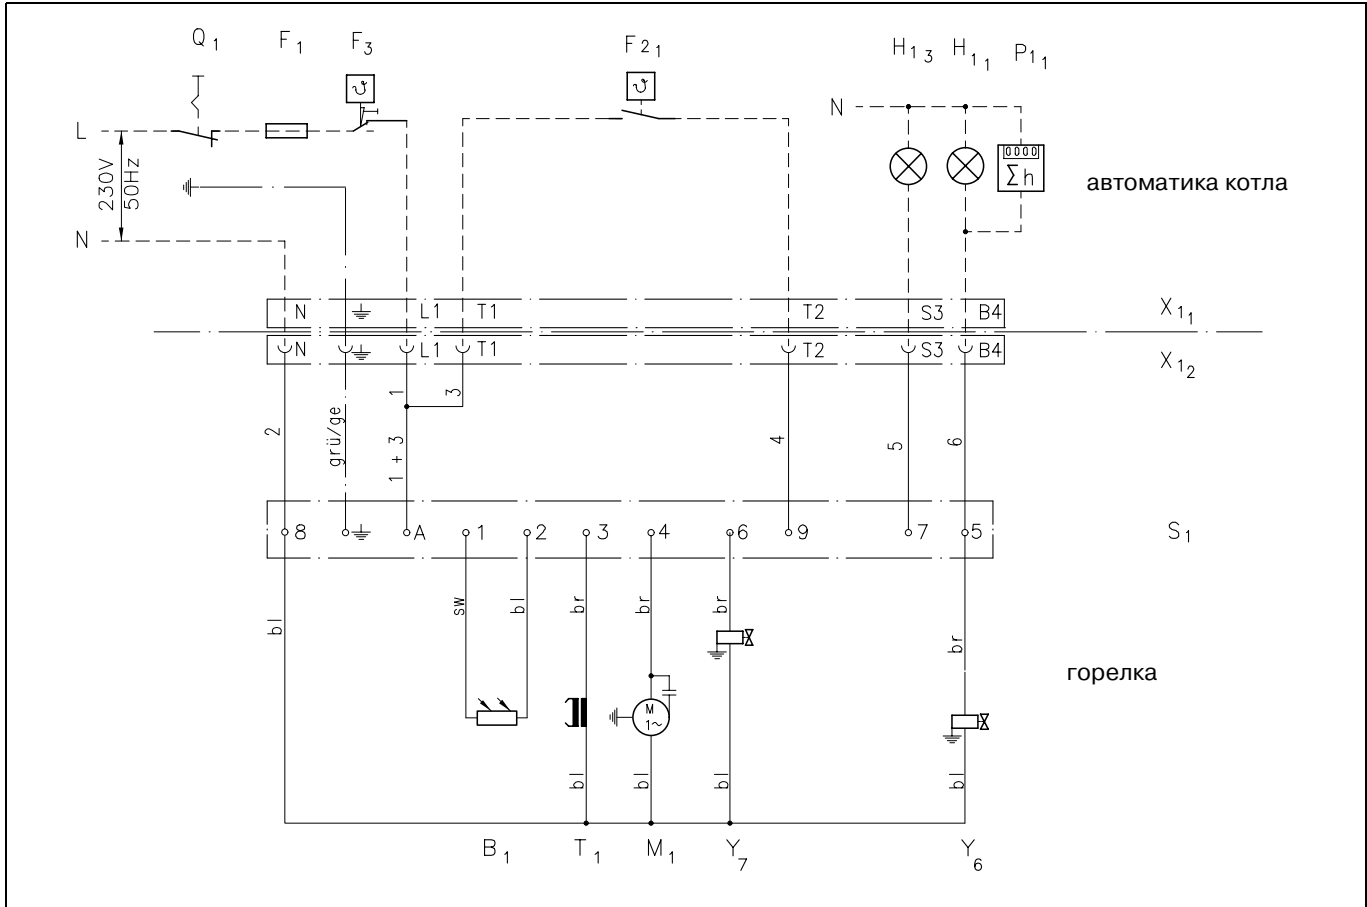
$Q_1$ $F_1$ $F_3$

$F_{21}$

$H_{13}$ $H_{11}$ $P_{11}$

L

230V 50Hz

N

N

0000
$\Sigma h$

автоматика котла

N L1 T1 T2 S3 B4

$X_{1_1}$

N L1 T1 T2 S3 B4

$X_{1_2}$

2 grü/ge 1 3 1 + 3 4 5 6

8 A 1 2 3 4 6 9 7 5

$S_1$

bl sw bl br br br br

M 1~

горелка

bl bl bl bl

$B_1$ $T_1$ $M_1$ $Y_7$ $Y_6$